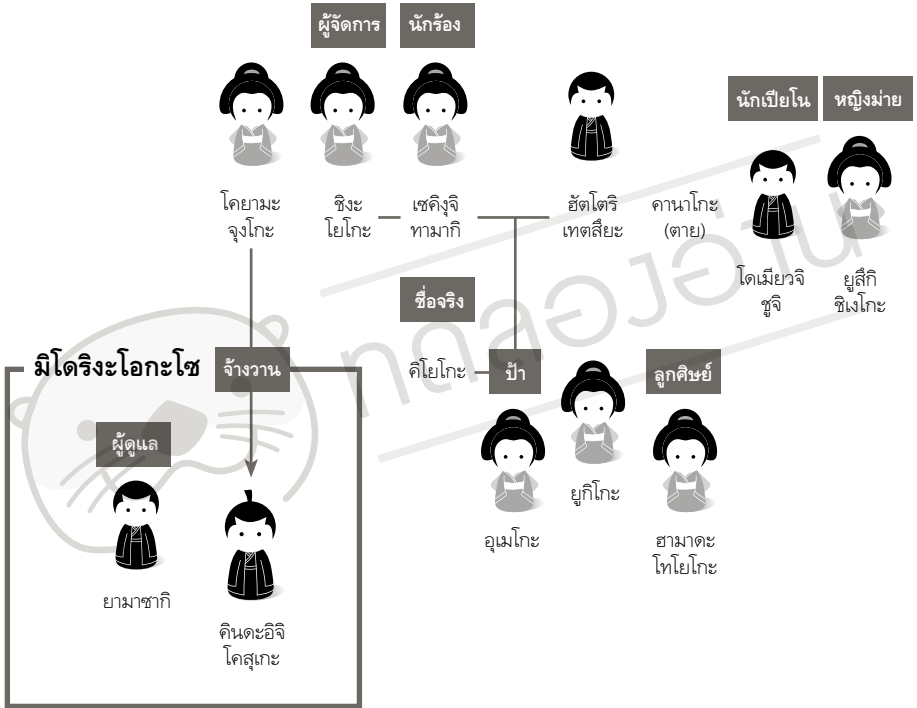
ผู้จัดการ

นักร้อง

นักเปียโน

หญิงม่าย

โคยามะ จุงโกะ

ชิงะ โยโกะ

เซคิงุจิ ทามากิ

ฮัตโตริ เทตสึยะ

คานาโกะ (ตาย)

โดเมียวจิ ชูจิ

ยูสึกิ ชิเงโกะ

ชื่อจริง

มิโดริงะโอกะโซ

จ้างวาน

คิโยโกะ

ป้า

ลูกศิษย์

ผู้ดูแล

ยูกิโกะ

อุเมโกะ

ฮามาดะ โทโยโกะ

ยามาซากิ

คินดะอิจิ โคสุเกะ

ทองอ่าน